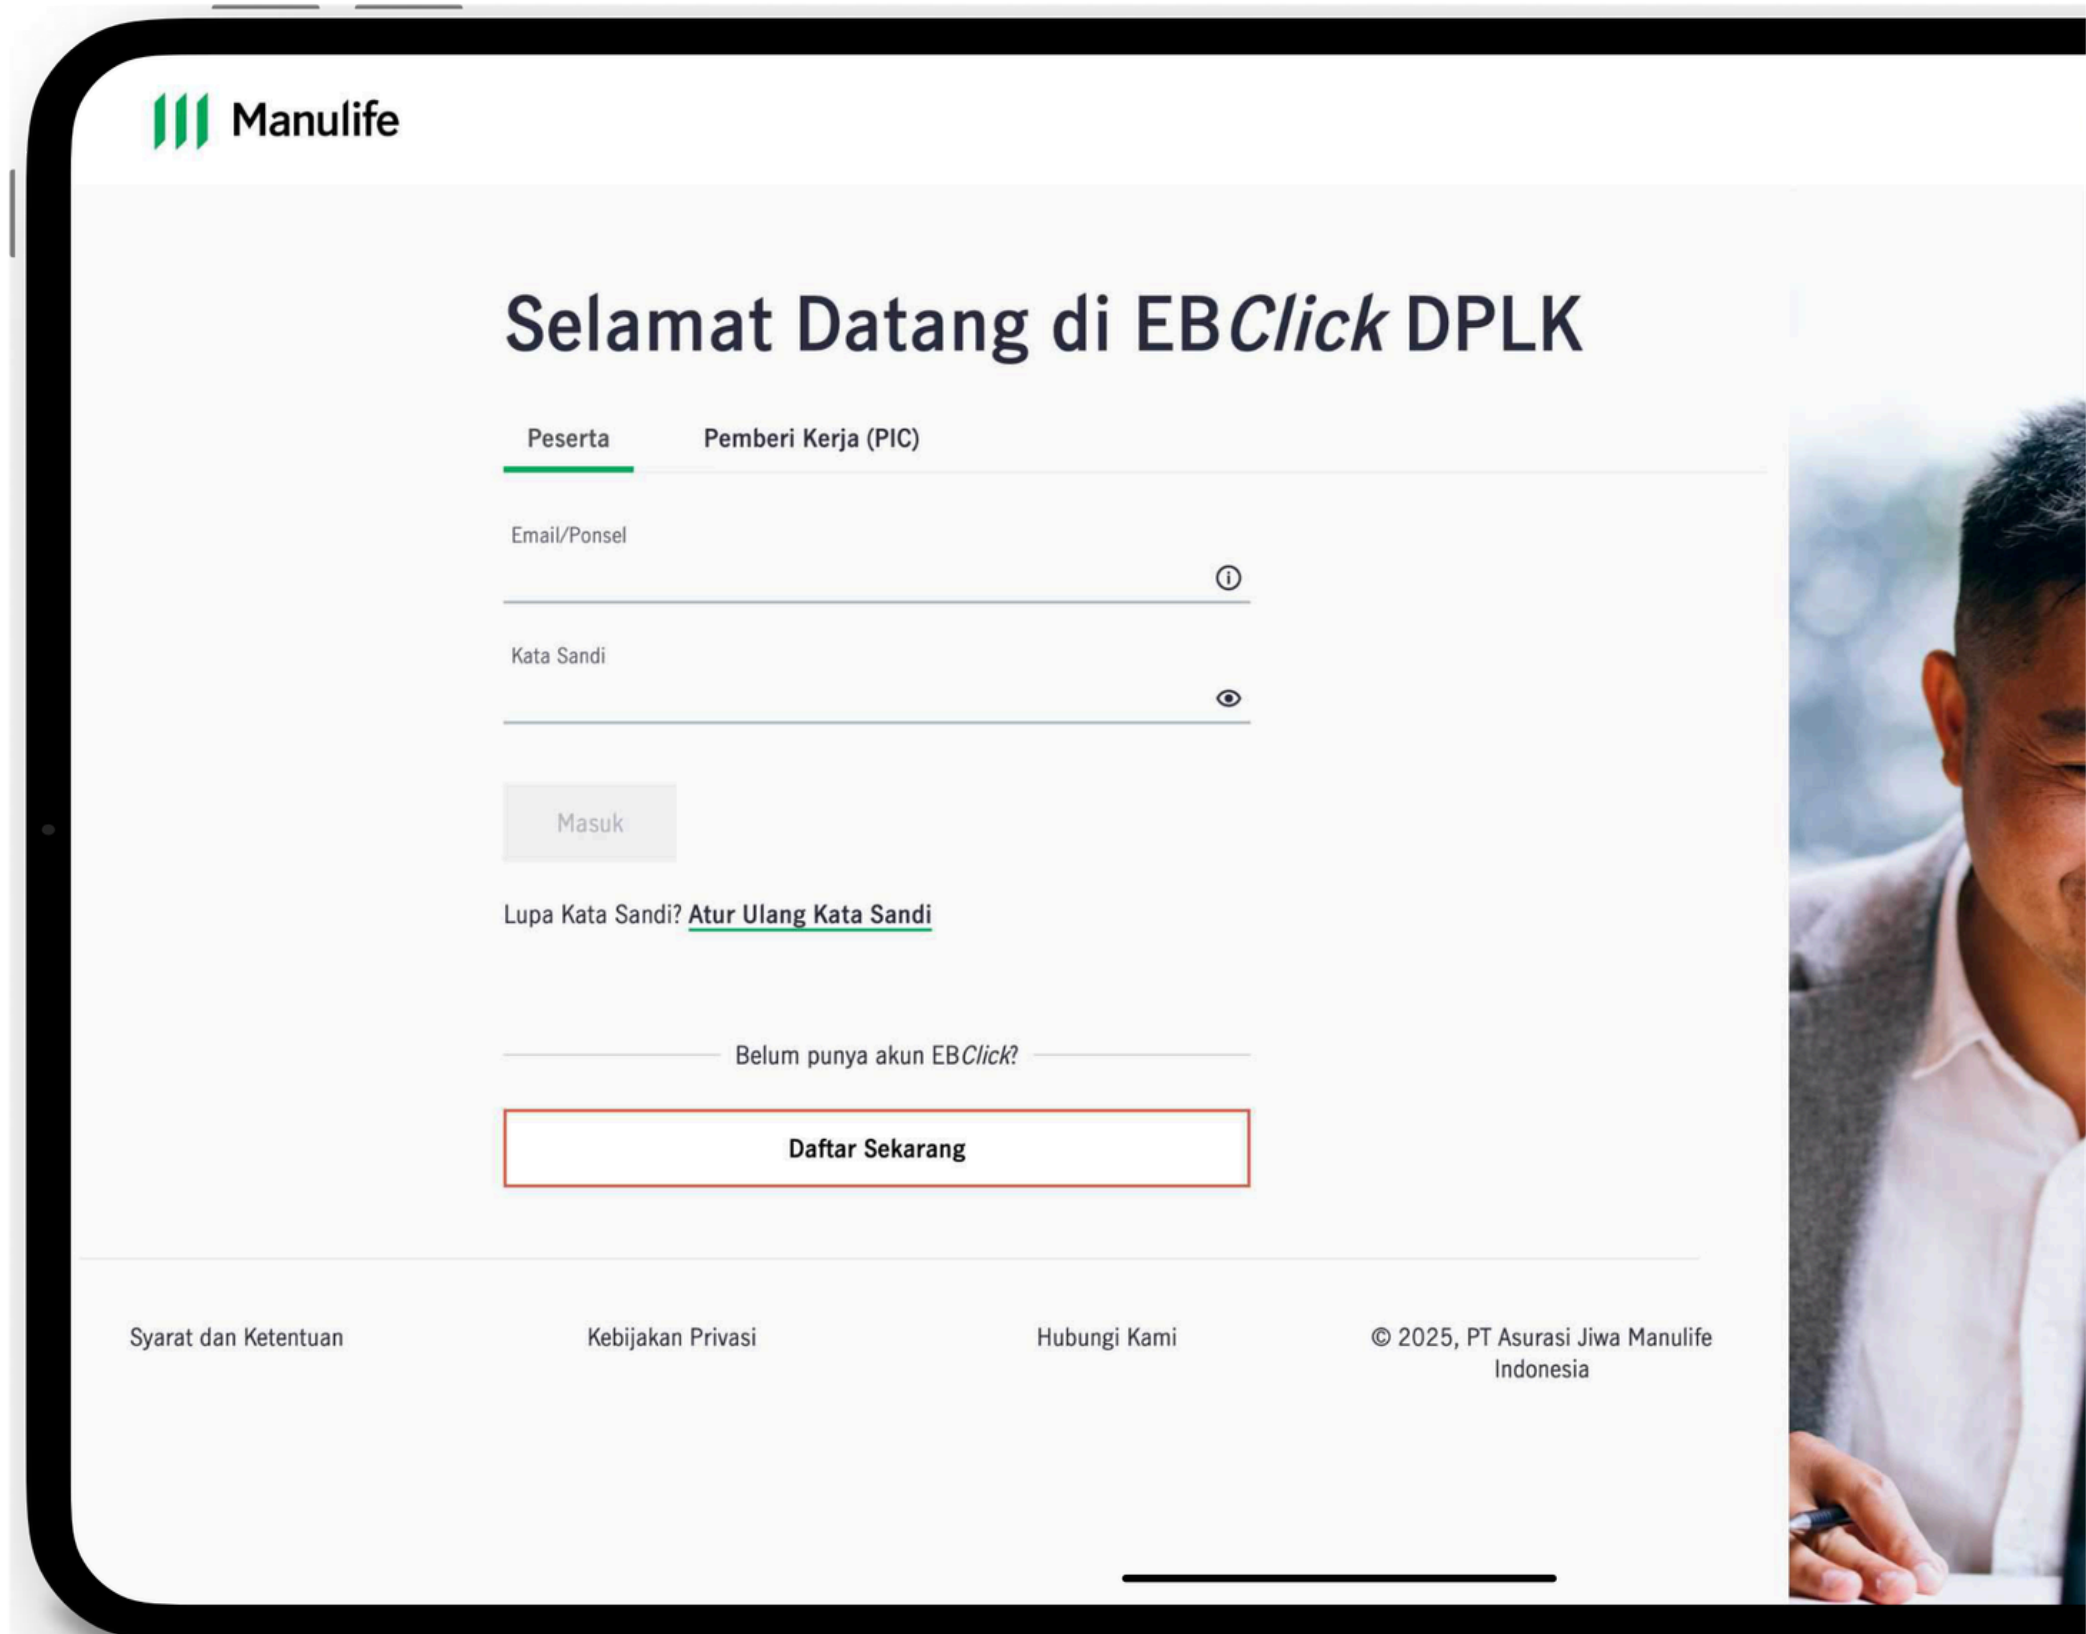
Manulife

Selamat Datang di EBClick DPLK

Peserta

Pemberi Kerja (PIC)

Email/Ponsel

Kata Sandi

Masuk

Lupa Kata Sandi? Atur Ulang Kata Sandi

Belum punya akun EBClick?

Daftar Sekarang

Syarat dan Ketentuan

Kebijakan Privasi

Hubungi Kami

© 2025, PT Asurasi Jiwa Manulife Indonesia